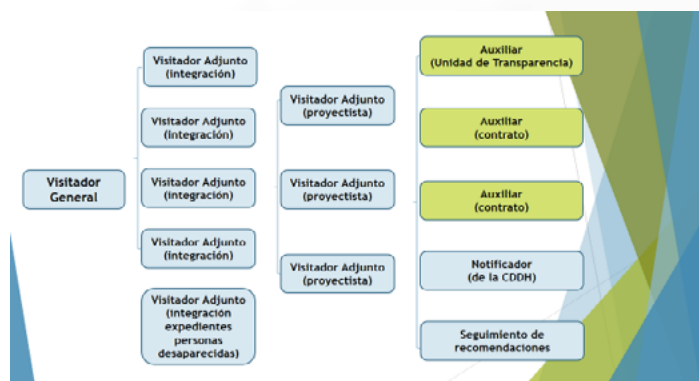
Visitador General

Visitador Adjunto (integración)

Visitador Adjunto (integración)

Visitador Adjunto (integración)

Visitador Adjunto (integración)

Visitador Adjunto (integración expedientes personas desaparecidas)

Visitador Adjunto (proyectista)

Visitador Adjunto (proyectista)

Visitador Adjunto (proyectista)

Auxiliar (Unidad de Transparencia)

Auxiliar (contrato)

Auxiliar (contrato)

Notificador (de la CDDH)

Seguimiento de recomendaciones